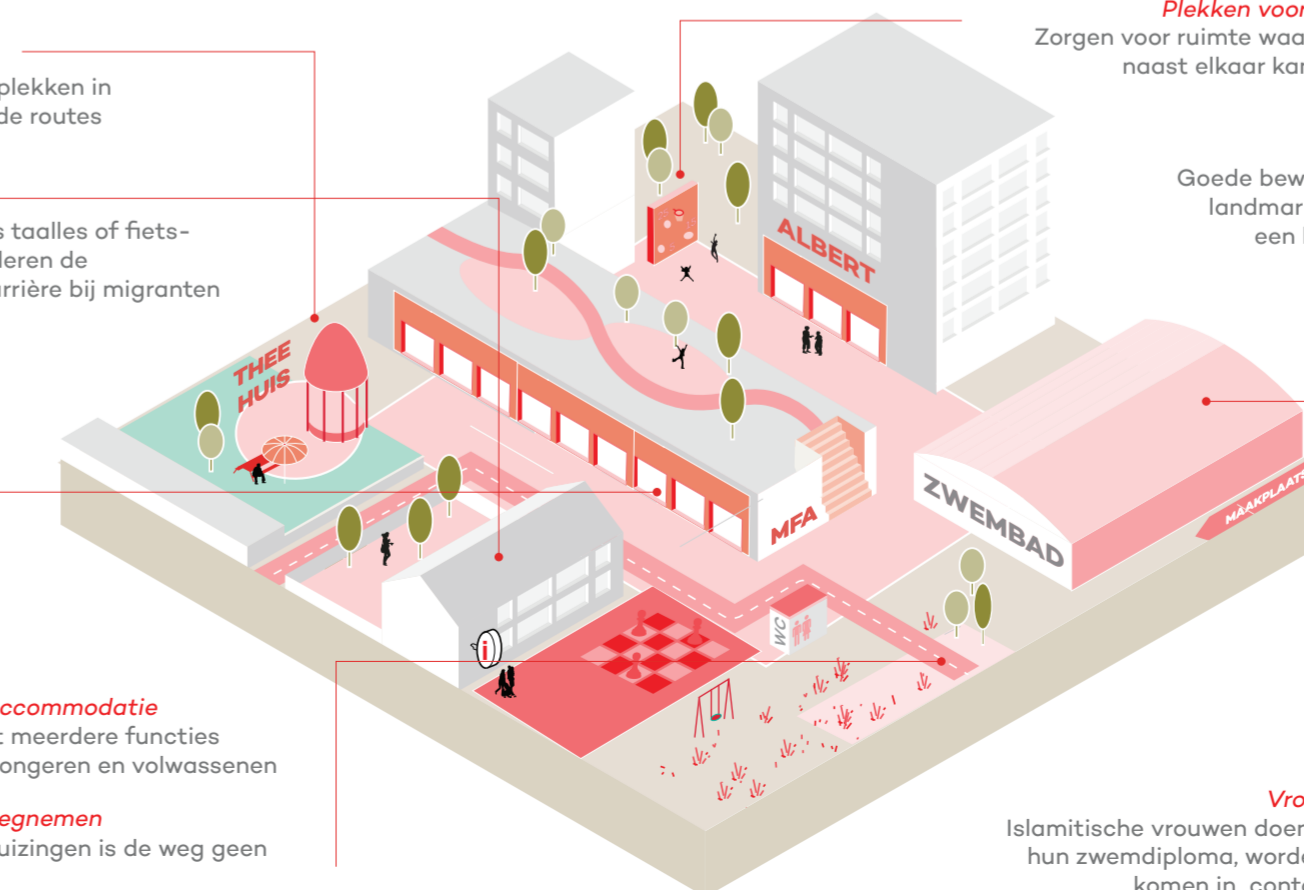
Plekken voor
Zorgen voor ruimte waa
naast elkaar kan

plekken in
de routes

Goede bew
landmar
een

s taalles of fiets-
leren de
rrière bij migranten

THEE HUIS

ALBERT

MFA

ZWEMBAD

MAAKPLAATS

WC

i

ccommodatie
t meerdere functies
ongeren en volwassenen

egnemen
uizingen is de weg geen

Vro
Islamitische vrouwen doen
hun zwemdiploma, worde
komen in conta